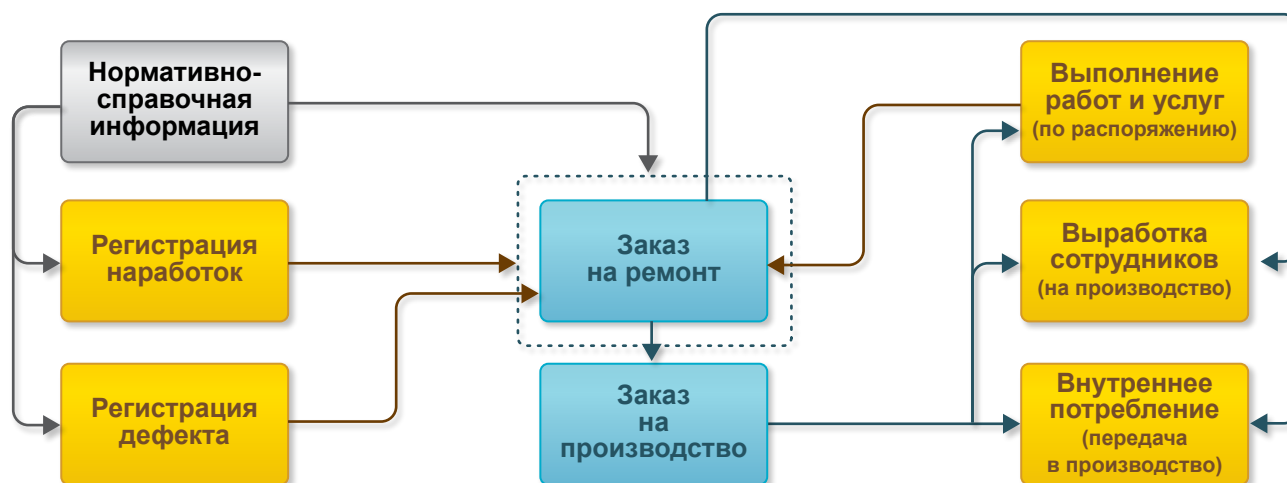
Нормативно-справочная информация

Регистрация наработок

Регистрация дефекта

Заказ на ремонт

Заказ на производство

Выполнение работ и услуг (по распоряжению)

Выработка сотрудников (на производство)

Внутреннее потребление (передача в производство)